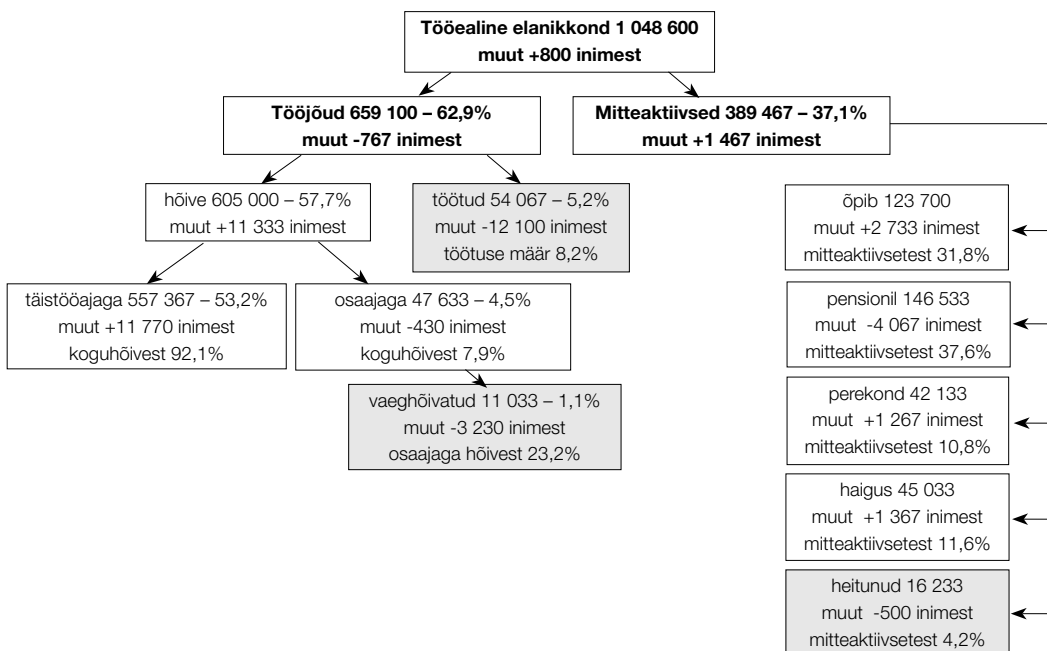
Tööealine elanikkond 1 048 600
muut +800 inimest

Tööjõud 659 100 – 62,9%
muut -767 inimest

Mitteaktiivsed 389 467 – 37,1%
muut +1 467 inimest

hõive 605 000 – 57,7%
muut +11 333 inimest

töötud 54 067 – 5,2%
muut -12 100 inimest
töötuse määr 8,2%

täistööajaga 557 367 – 53,2%
muut +11 770 inimest
koguhõivest 92,1%

osaajaga 47 633 – 4,5%
muut -430 inimest
koguhõivest 7,9%

vaeghõivatud 11 033 – 1,1%
muut -3 230 inimest
osaajaga hõivest 23,2%

õpib 123 700
muut +2 733 inimest
mitteaktiivsetest 31,8%

pensionil 146 533
muut -4 067 inimest
mitteaktiivsetest 37,6%

perekond 42 133
muut +1 267 inimest
mitteaktiivsetest 10,8%

haigus 45 033
muut +1 367 inimest
mitteaktiivsetest 11,6%

heitunud 16 233
muut -500 inimest
mitteaktiivsetest 4,2%